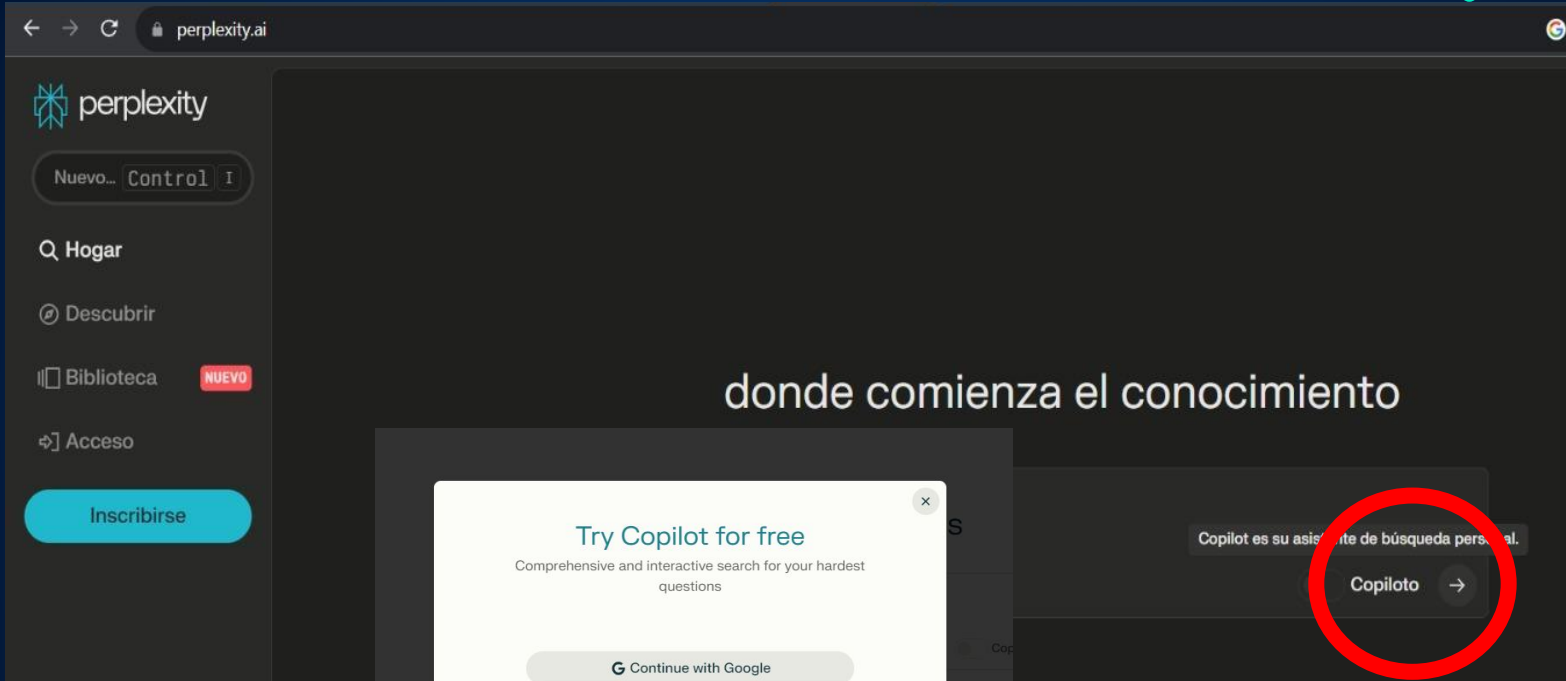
perplexity.ai

perplexity

Nuevo... Control I

Hogar

Descubrir

Biblioteca NUEVO

Acceso

Inscribirse

donde comienza el conocimiento

Try Copilot for free

Comprehensive and interactive search for your hardest questions

Continue with Google

s

Cop

Copilot es su asis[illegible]te de búsqueda pers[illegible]al.

Copiloto